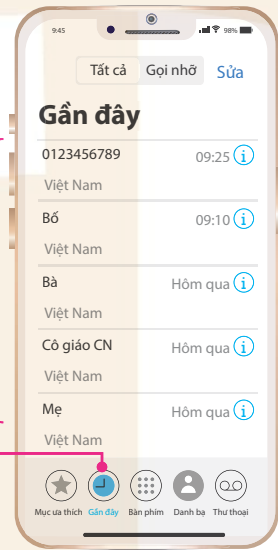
9:45

98%

Tất cả Gọi nhỡ

Sửa

Gần đây

0123456789
09:25
Việt Nam

Bố
09:10
Việt Nam

Bà
Hôm qua
Việt Nam

Cô giáo CN
Hôm qua
Việt Nam

Mẹ
Hôm qua
Việt Nam

Mục ưa thích
Gần đây
Bàn phím
Danh bạ
Thư thoại